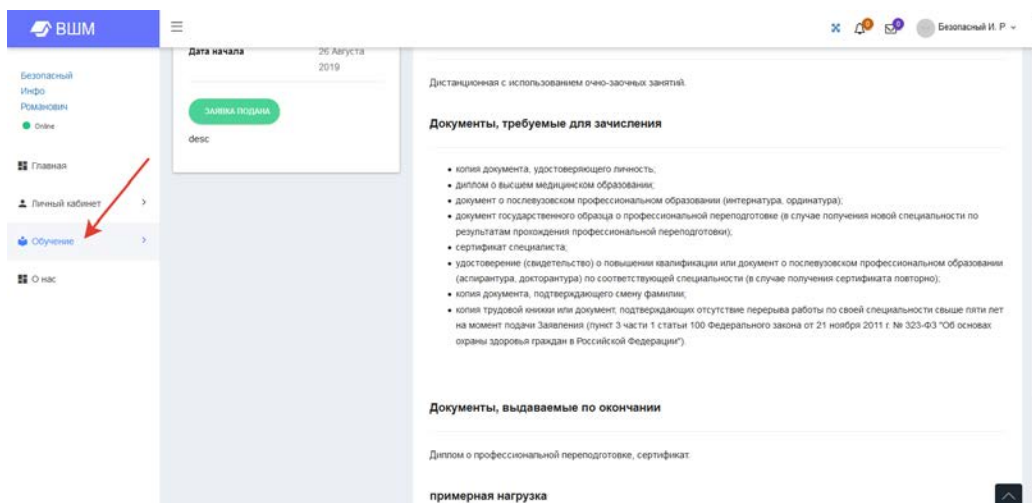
ВШМ

Безопасный Инфо Романович
Online

Главная
Личный кабинет
Обучение
О нас

Безопасный И. Р.

Дата начала 26 Августа 2019

ЗАЯВКА ПОДАНА

desc

Дистанционная с использованием очно-заочных занятий.

Документы, требуемые для зачисления

- копия документа, удостоверяющего личность;
- диплом о высшем медицинском образовании;
- документ о послевузовском профессиональном образовании (интернатура, ординатура);
- документ государственного образца о профессиональной переподготовке (в случае получения новой специальности по результатам прохождения профессиональной переподготовки);
- сертификат специалиста;
- удостоверение (свидетельство) о повышении квалификации или документ о послевузовском профессиональном образовании (аспирантура, докторантура) по соответствующей специальности (в случае получения сертификата повторно);
- копия документа, подтверждающего смену фамилии;
- копия трудовой книжки или документ, подтверждающих отсутствие перерыва работы по своей специальности свыше пяти лет на момент подачи Заявления (пункт 3 части 1 статьи 100 Федерального закона от 21 ноября 2011 г. № 323-ФЗ "Об основах охраны здоровья граждан в Российской Федерации").

Документы, выдаваемые по окончании

Диплом о профессиональной переподготовке, сертификат.

примерная нагрузка